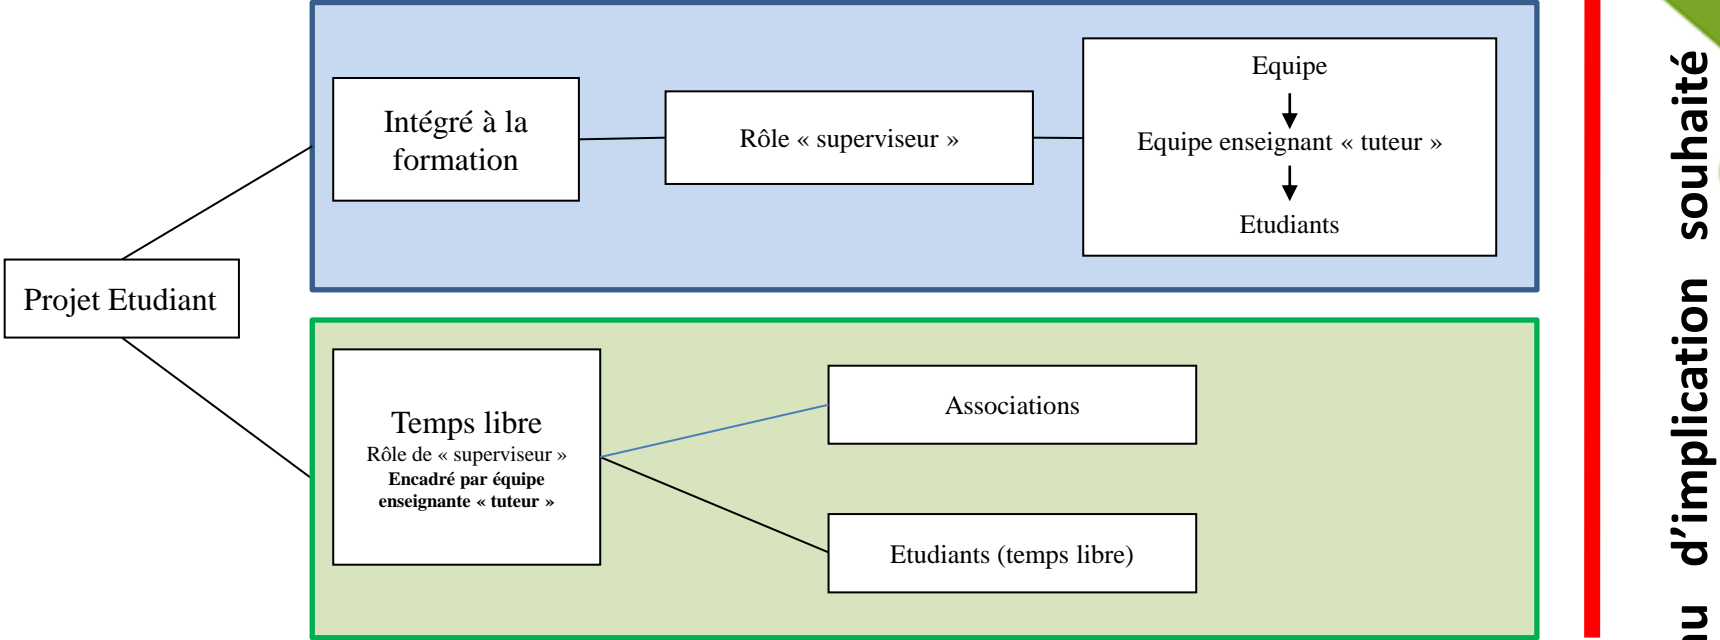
Projet Etudiant

Intégré à la formation

Rôle « superviseur »

Equipe

Equipe enseignant « tuteur »

Etudiants

Temps libre
Rôle de « superviseur »
Encadré par équipe enseignante « tuteur »

Associations

Etudiants (temps libre)

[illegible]au d'implication souhaité